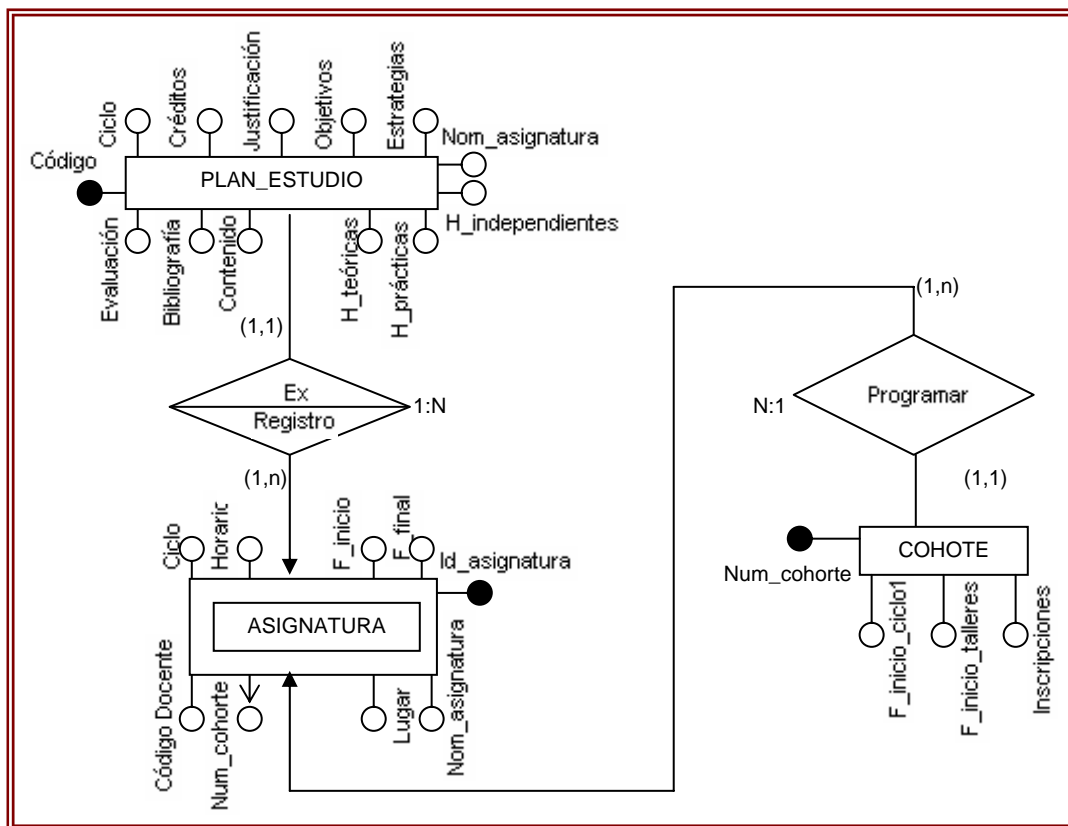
Ciclo
Créditos
Justificación
Objetivos
Estrategias
Nom_asignatura
Código
PLAN_ESTUDIO
H_independientes
Evaluación
Bibliografía
Contenido
H_teóricas
H_prácticas
(1,1)
(1,n)
Ex
Registro
1:N
N:1
Programar
(1,n)
(1,1)
Ciclo
Horaric
F_inicio
F_final
Id_asignatura
ASIGNATURA
Código Docente
Num_cohorte
Lugar
Nom_asignatura
COHOTE
Num_cohorte
F_inicio_ciclo1
F_inicio_talleres
Inscripciones